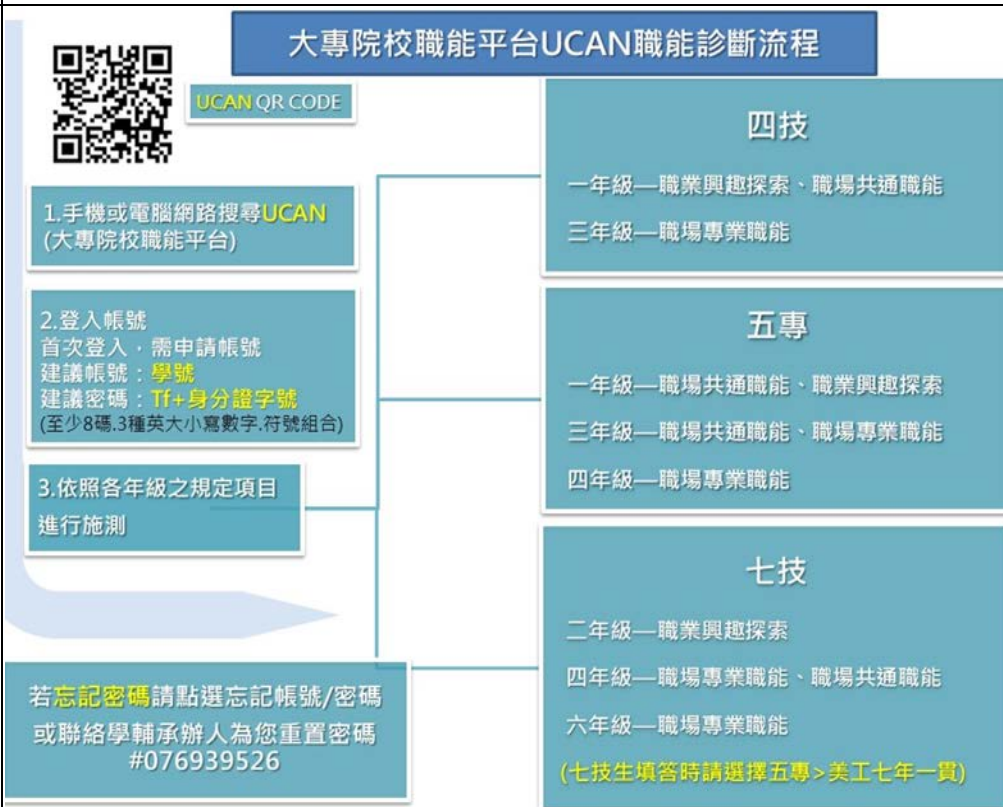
大專院校職能平台UCAN職能診斷流程

UCAN QR CODE

1.手機或電腦網路搜尋UCAN
(大專院校職能平台)

2.登入帳號
首次登入，需申請帳號
建議帳號：學號
建議密碼：Tf+身分證字號
(至少8碼.3種英大小寫數字.符號組合)

3.依照各年級之規定項目
進行施測

若忘記密碼請點選忘記帳號/密碼
或聯絡學輔承辦人為您重置密碼
#076939526

四技

一年級—職業興趣探索、職場共通職能

三年級—職場專業職能

五專

一年級—職場共通職能、職業興趣探索

三年級—職場共通職能、職場專業職能

四年級—職場專業職能

七技

二年級—職業興趣探索

四年級—職場專業職能、職場共通職能

六年級—職場專業職能

(七技生填答時請選擇五專>美工七年一貫)